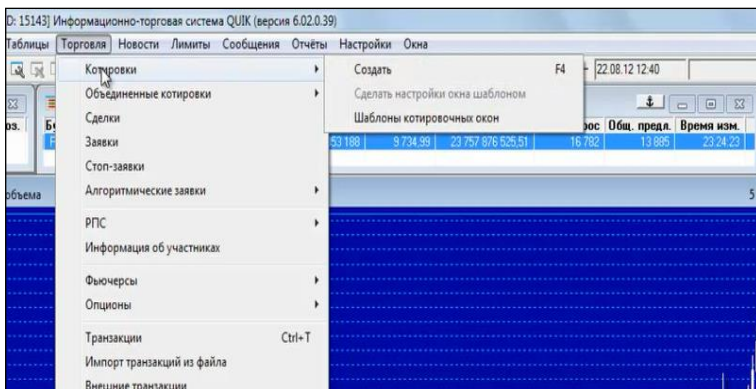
D: 15143] Информационно-торговая система QUIK (версия 6.02.0.39)

Таблицы Торговля Новости Лимиты Сообщения Отчёты Настройки Окна

22.08.12 12:40

Котировки
Объединенные котировки
Сделки
Заявки
Стоп-заявки
Алгоритмические заявки
РПС
Информация об участниках
Фьючерсы
Опционы
Транзакции Ctrl+T
Импорт транзакций из файла
Внешние транзакции

Создать F4
Сделать настройки окна шаблоном
Шаблоны котировочных окон

оз. Б

рос Общ. предл. Время изм.

53 188 9 734,99 23 757 876 525,51 16 782 13 885 23:24:23

объема

5